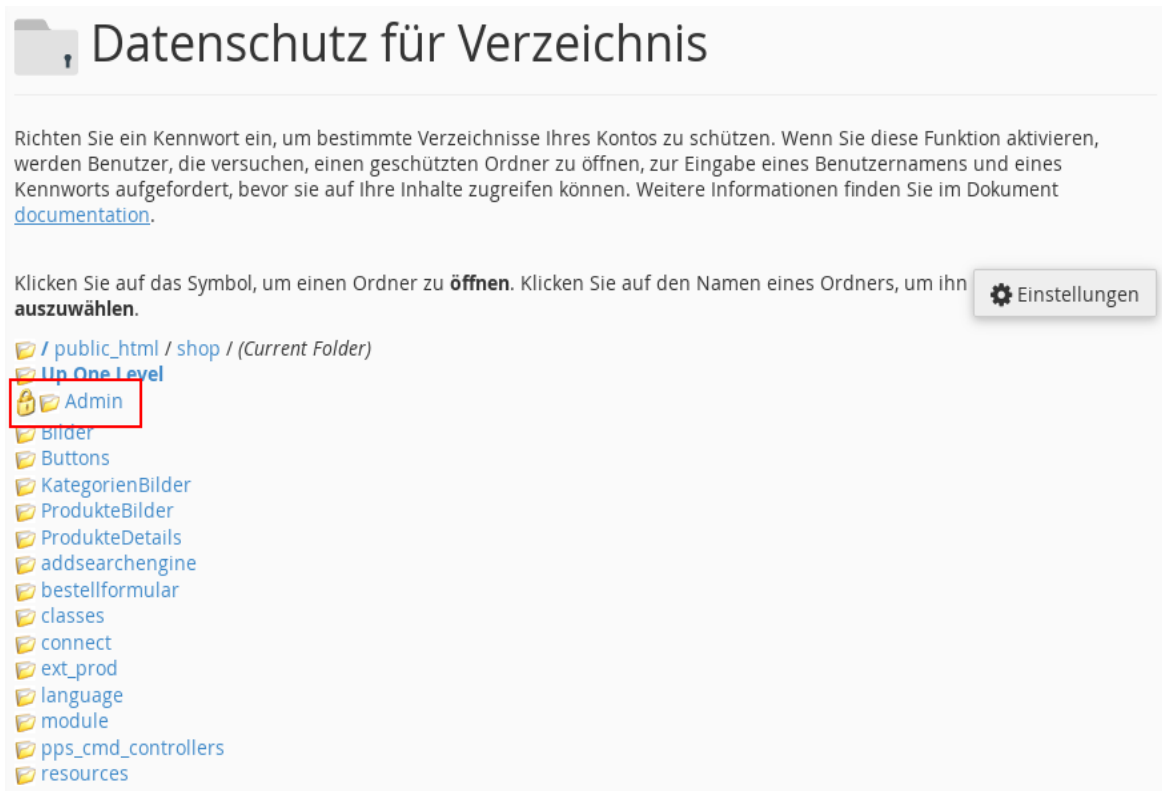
Datenschutz für Verzeichnis

Richten Sie ein Kennwort ein, um bestimmte Verzeichnisse Ihres Kontos zu schützen. Wenn Sie diese Funktion aktivieren, werden Benutzer, die versuchen, einen geschützten Ordner zu öffnen, zur Eingabe eines Benutzernamens und eines Kennworts aufgefordert, bevor sie auf Ihre Inhalte zugreifen können. Weitere Informationen finden Sie im Dokument documentation.

Klicken Sie auf das Symbol, um einen Ordner zu **öffnen**. Klicken Sie auf den Namen eines Ordners, um ihn **auszuwählen**.

Einstellungen

/ public_html / shop / (Current Folder)
Up One Level
Admin
Bilder
Buttons
KategorienBilder
ProdukteBilder
ProdukteDetails
addsearchengine
bestellformular
classes
connect
ext_prod
language
module
pps_cmd_controllers
resources